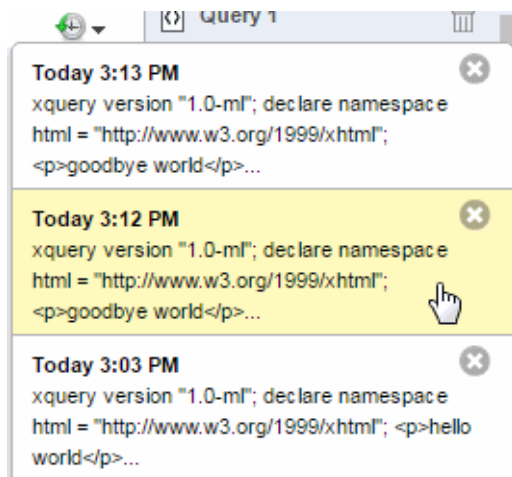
<|> Query 1

Today 3:13 PM
xquery version "1.0-ml"; declare namespace html = "http://www.w3.org/1999/xhtml"; <p>goodbye world</p>...

Today 3:12 PM
xquery version "1.0-ml"; declare namespace html = "http://www.w3.org/1999/xhtml"; <p>goodbye world</p>...

Today 3:03 PM
xquery version "1.0-ml"; declare namespace html = "http://www.w3.org/1999/xhtml"; <p>hello world</p>...